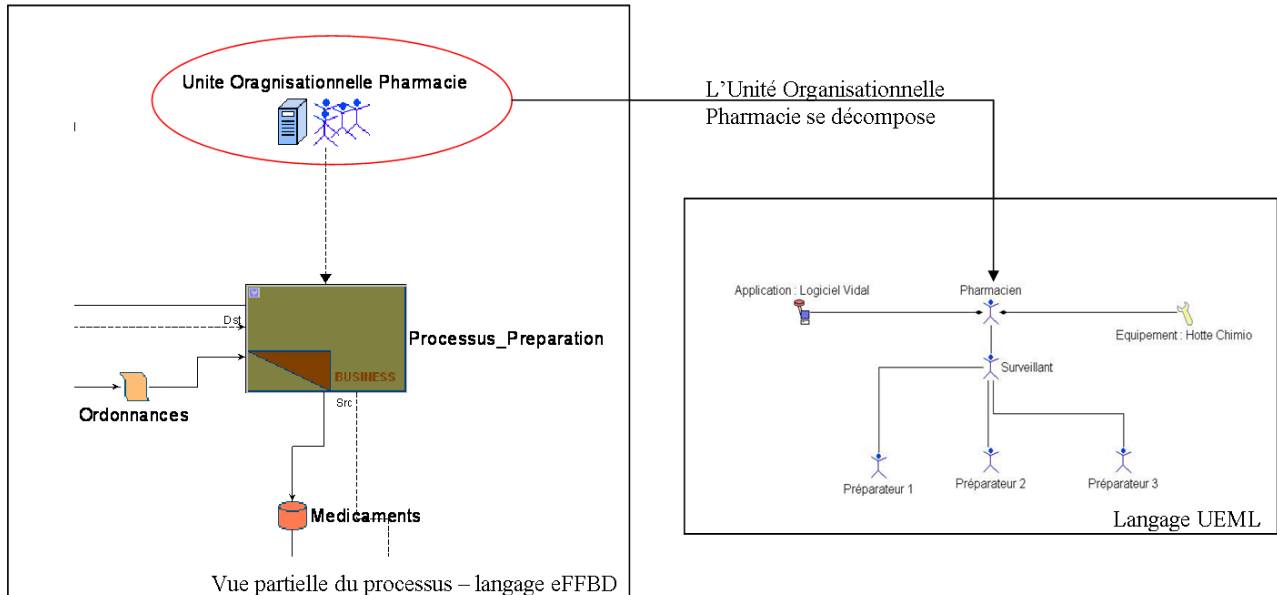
Unite Oragnisationnelle Pharmacie

L'Unité Organisationnelle Pharmacie se décompose

Dst

Processus_Preparation

BUSINESS

Ordonnances

Src

Medicaments

Vue partielle du processus – langage eFFBD

Application : Logiciel Vidal

Pharmacien

Equipement : Hotte Chimio

Surveillant

Préparateur 1

Préparateur 2

Préparateur 3

Langage UEML